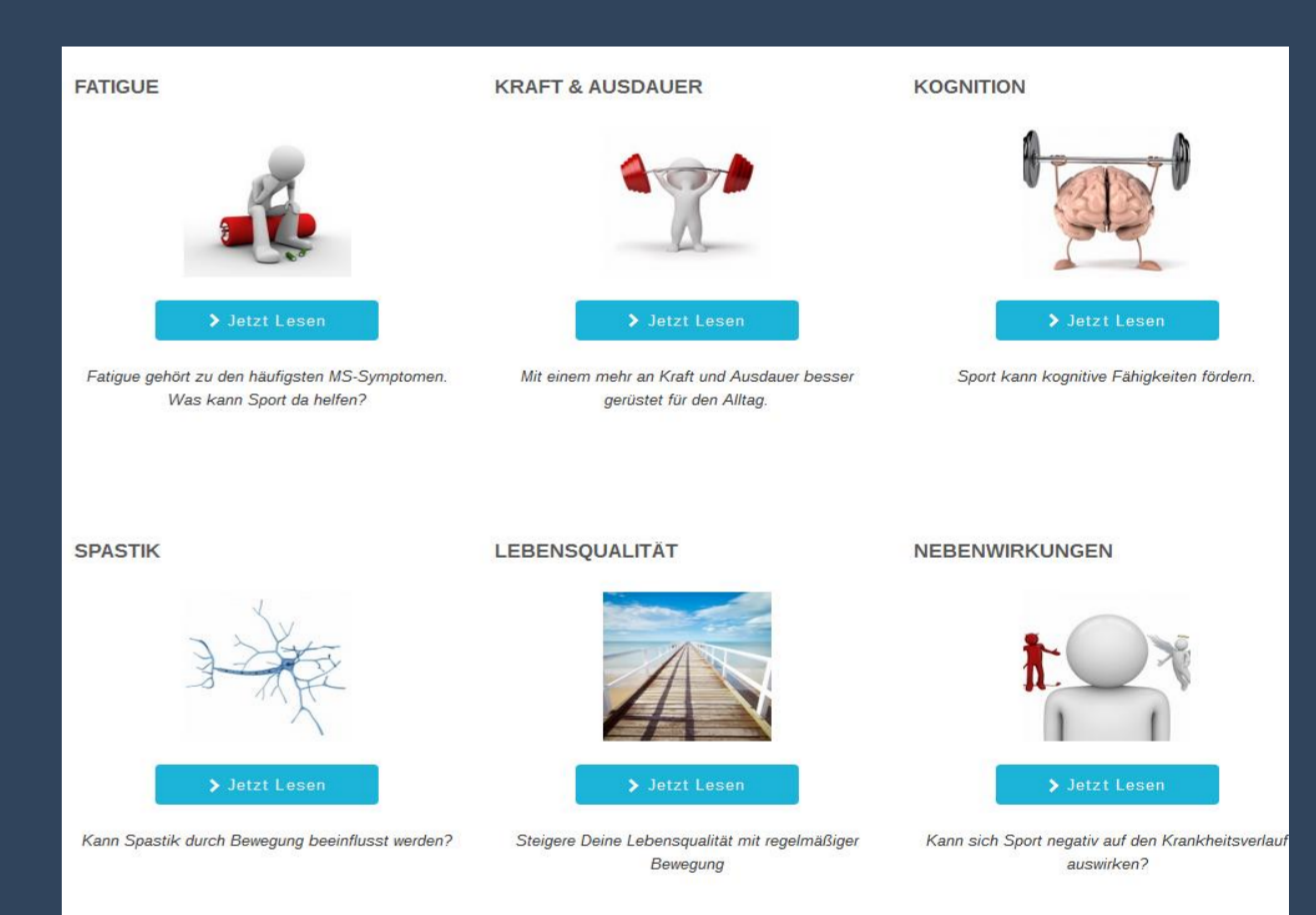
FATIGUE

Jetzt Lesen

Fatigue gehört zu den häufigsten MS-Symptomen. Was kann Sport da helfen?

KRAFT & AUSDAUER

Jetzt Lesen

Mit einem mehr an Kraft und Ausdauer besser gerüstet für den Alltag.

KOGNITION

Jetzt Lesen

Sport kann kognitive Fähigkeiten fördern.

SPASTIK

Jetzt Lesen

Kann Spastik durch Bewegung beeinflusst werden?

LEBENSQUALITÄT

Jetzt Lesen

Steigere Deine Lebensqualität mit regelmäßiger Bewegung

NEBENWIRKUNGEN

Jetzt Lesen

Kann sich Sport negativ auf den Krankheitsverlauf auswirken?